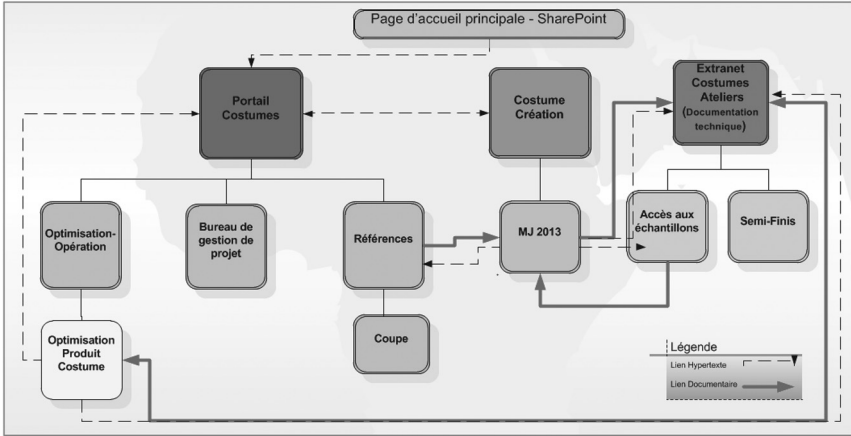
Page d'accueil principale - SharePoint

Portail Costumes

Costume Création

Extranet Costumes Ateliers (Documentation technique)

Optimisation-Opération

Bureau de gestion de projet

Références

MJ 2013

Accès aux échantillons

Semi-Finis

Coupe

Optimisation Produit Costume

Légende

Lien Hypertexte

Lien Documentaire